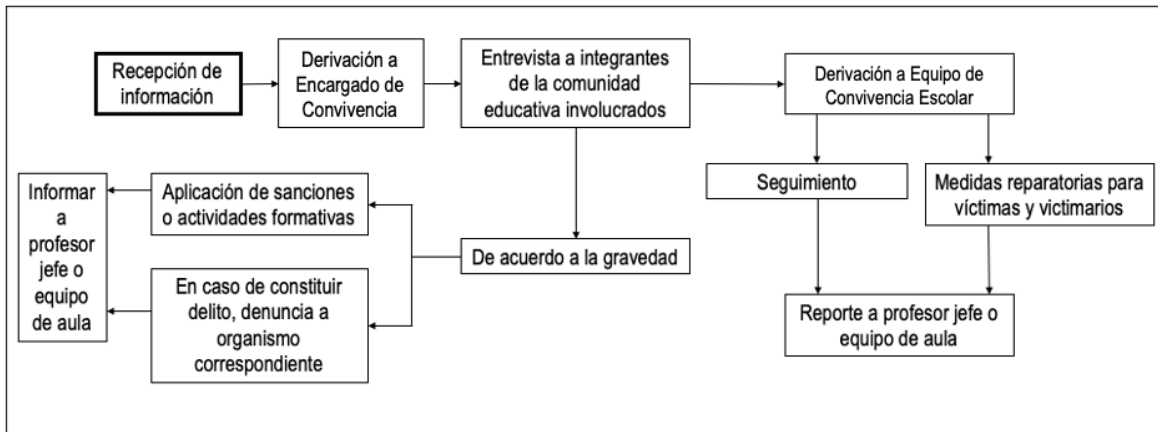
Recepción de información

Derivación a Encargado de Convivencia

Entrevista a integrantes de la comunidad educativa involucrados

Derivación a Equipo de Convivencia Escolar

Seguimiento

Medidas reparatorias para víctimas y victimarios

Reporte a profesor jefe o equipo de aula

De acuerdo a la gravedad

Aplicación de sanciones o actividades formativas

En caso de constituir delito, denuncia a organismo correspondiente

Informar a profesor jefe o equipo de aula